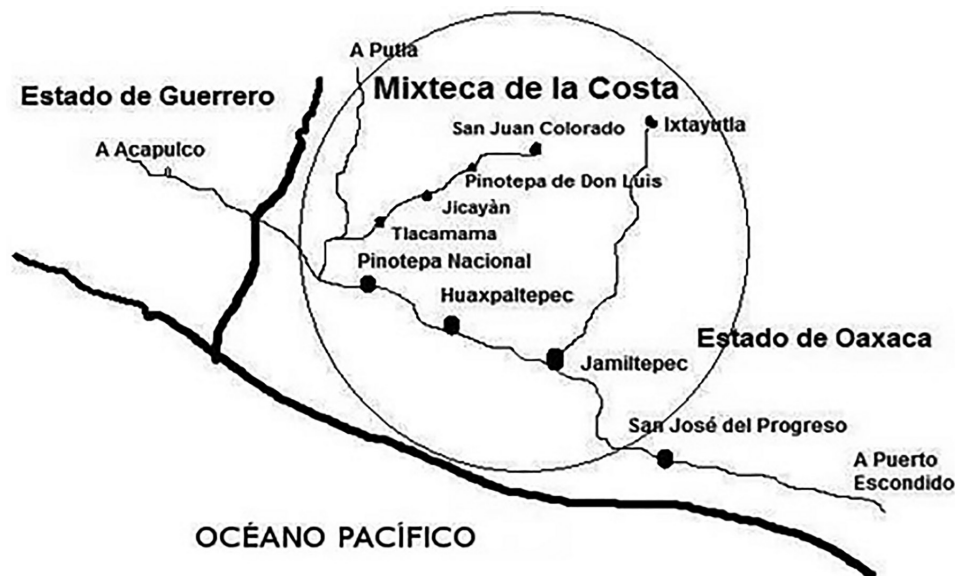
A Putla

Estado de Guerrero

Mixteca de la Costa

San Juan Colorado

Ixtayutla

A Acapulco

Pinotepa de Don Luis

Jicayàn

Tlacamama

Pinotepa Nacional

Huaxpaltepec

Estado de Oaxaca

Jamiltepec

San José del Progreso

A Puerto Escondido

OCÉANO PACÍFICO